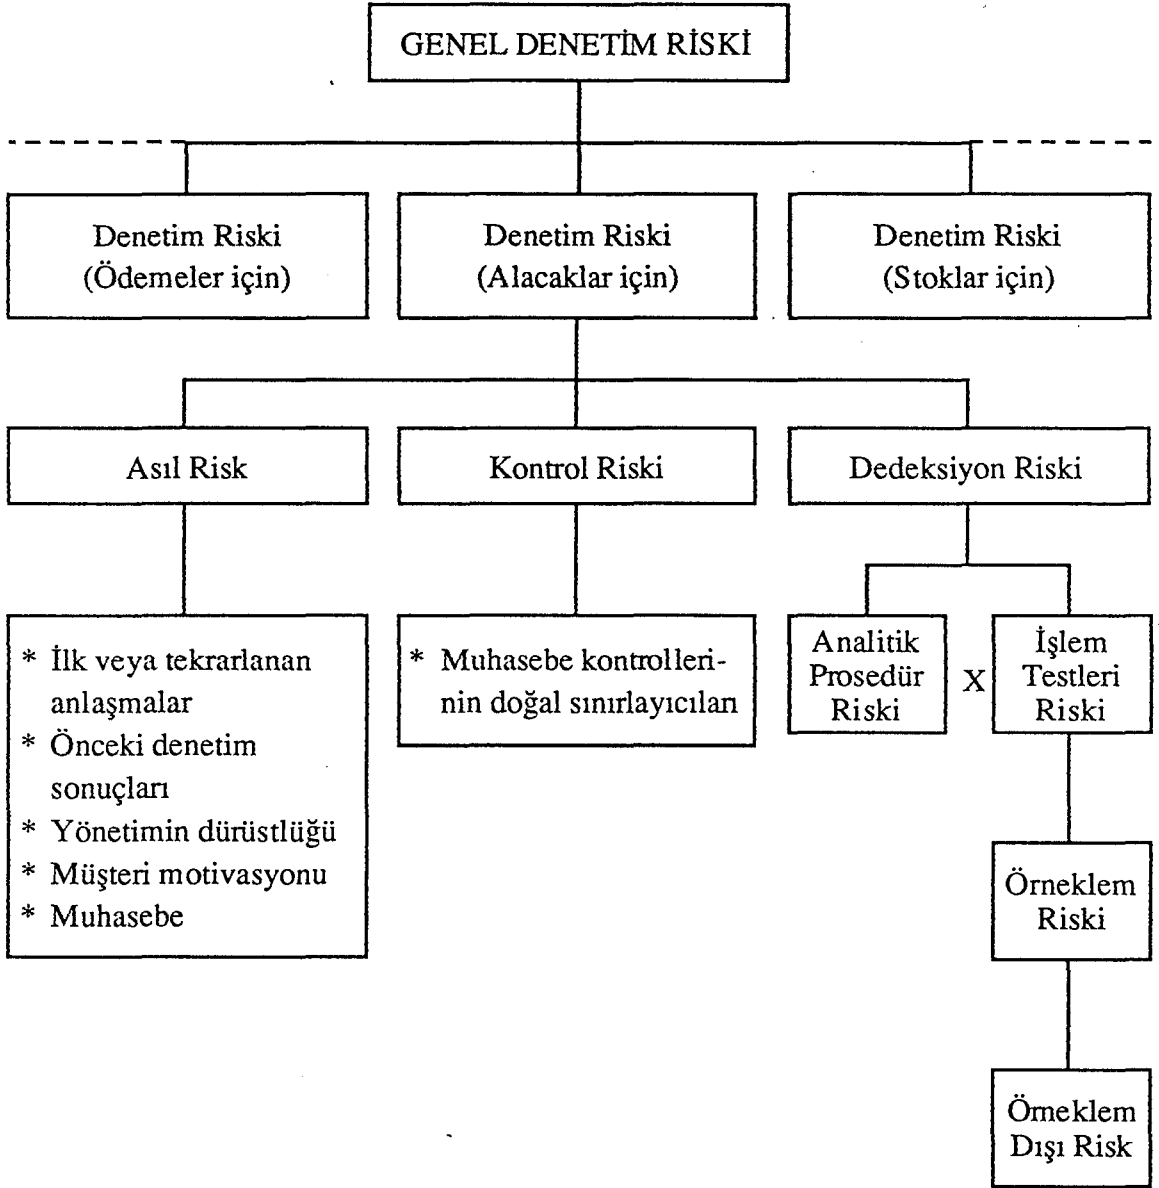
GENEL DENETİM RİSKİ

Denetim Riski (Ödemeler için)

Denetim Riski (Alacaklar için)

Denetim Riski (Stoklar için)

Asıl Risk

Kontrol Riski

Dedeksiyon Riski

* İlk veya tekrarlanan anlaşmalar
* Önceki denetim sonuçları
* Yönetimin dürüstlüğü
* Müşteri motivasyonu
* Muhasebe

* Muhasebe kontrollerinin doğal sınırlayıcıları

Analitik Prosedür Riski

X

İşlem Testleri Riski

Örneklem Riski

Örneklem Dışı Risk